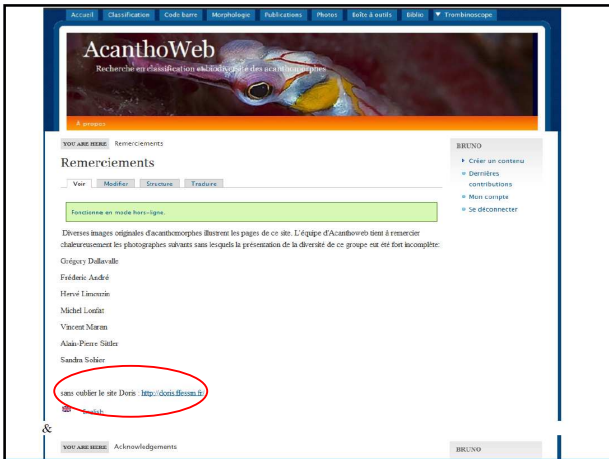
Accueil Classification Code barre Morphologie Publications Photos Boîte à outils Biblio Trombinoscope

AcanthoWeb

Recherche en classification et biodiversité des acanthomorphes

À propos

YOU ARE HERE Remerciements

Remerciements

Voir Modifier Structure Traduire

Fonctionne en mode hors-ligne.

Diverses images originales d'acanthomorphes illustrent les pages de ce site. L'équipe d'Acanthoweb tient à remercier chaleureusement les photographes suivants sans lesquels la présentation de la diversité de ce groupe eut été fort incomplète:

Grégory Dollavalle

Frédéric André

Hervé Limouzin

Michel Lonfat

Vincent Maran

Alain-Pierre Sittler

Sandra Sohier

sans oublier le site Doris : http://doris.ffessm.fr

English

BRUNO

Créer un contenu

Dernières contributions

Mon compte

Se déconnecter

&

YOU ARE HERE Acknowledgements

BRUNO